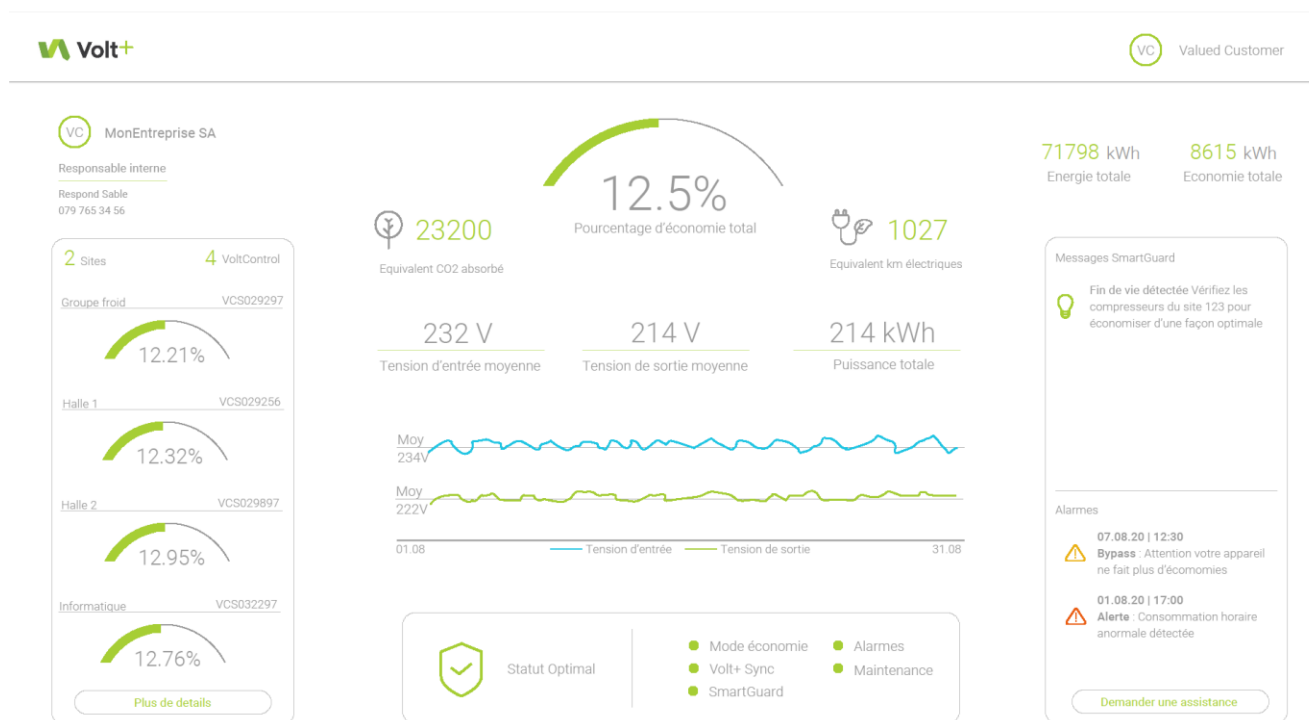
Volt+

VC Valued Customer

VC MonEntreprise SA

Responsable interne

Respond Sable
079 765 34 56

2 Sites 4 VoltControl

Groupe froid VCS029297
12.21%

Halle 1 VCS029256
12.32%

Halle 2 VCS029897
12.95%

Informatique VCS032297
12.76%

Plus de details

12.5%
Pourcentage d'économie total

23200
Equivalent CO2 absorbé

1027
Equivalent km électriques

232 V
Tension d'entrée moyenne

214 V
Tension de sortie moyenne

214 kWh
Puissance totale

Moy
234V

Moy
222V

01.08 Tension d'entrée Tension de sortie 31.08

Statut Optimal

Mode économie
Volt+ Sync
SmartGuard
Alarmes
Maintenance

71798 kWh
Energie totale

8615 kWh
Economie totale

Messages SmartGuard

Fin de vie détectée Vérifiez les compresseurs du site 123 pour économiser d'une façon optimale

Alarmes

07.08.20 | 12:30
Bypass : Attention votre appareil ne fait plus d'économies

01.08.20 | 17:00
Alerte : Consommation horaire anormale détectée

Demander une assistance